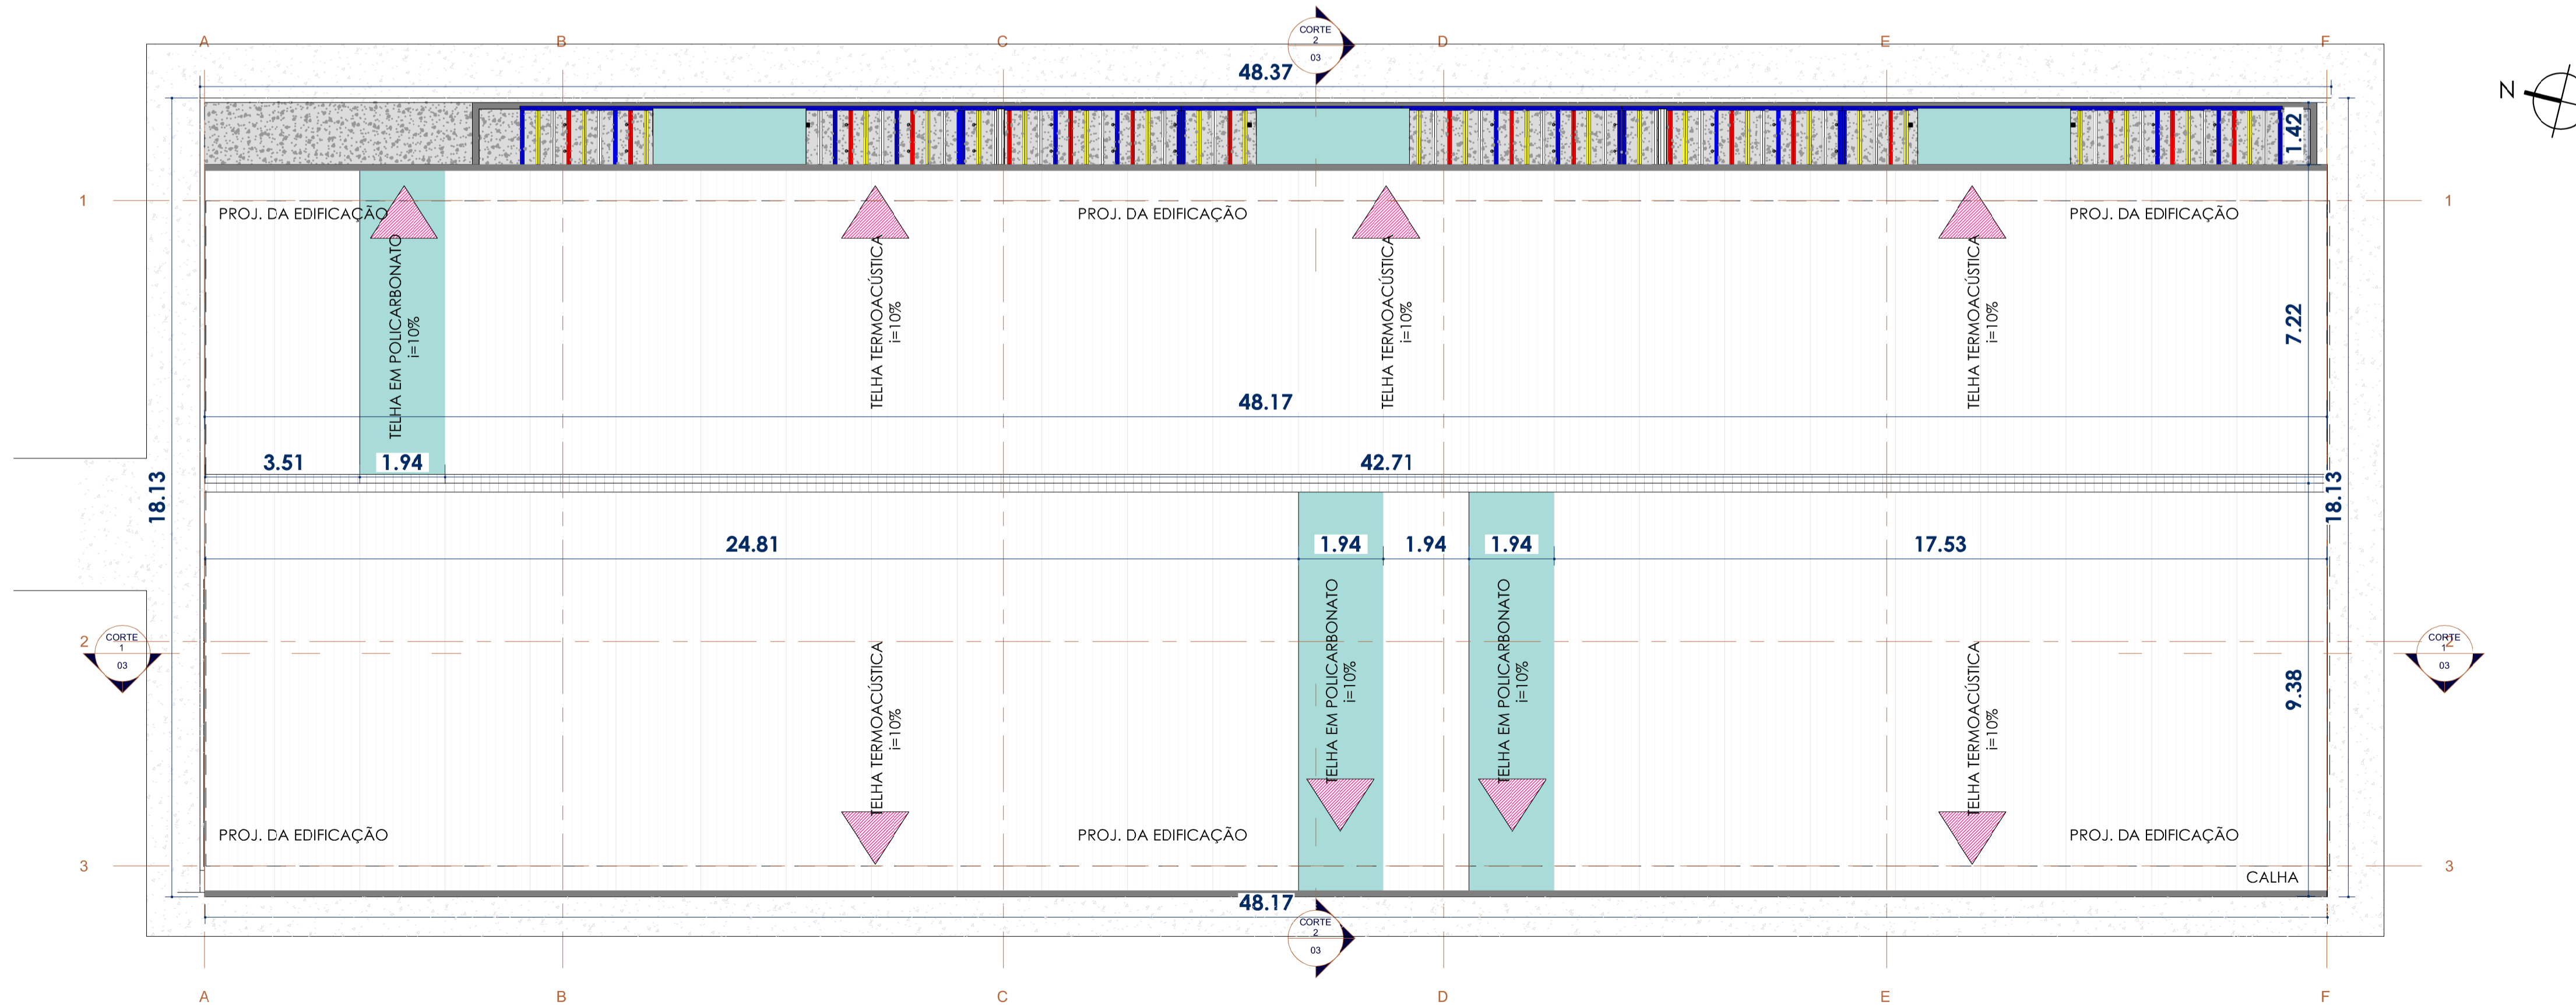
A B C D E F

CORTE
2
03

48.37

N

1.42

1 1

PROJ. DA EDIFICAÇÃO PROJ. DA EDIFICAÇÃO PROJ. DA EDIFICAÇÃO

TELHA EM POLICARBONATO
i=10%

TELHA TERMOACÚSTICA
i=10%

TELHA TERMOACÚSTICA
i=10%

TELHA TERMOACÚSTICA
i=10%

7.22

48.17

3.51 1.94 42.71

18.13 18.13

24.81 1.94 1.94 1.94 17.53

2

CORTE
1
03

CORTE
1
03

9.38

TELHA TERMOACÚSTICA
i=10%

TELHA EM POLICARBONATO
i=10%

TELHA EM POLICARBONATO
i=10%

TELHA TERMOACÚSTICA
i=10%

PROJ. DA EDIFICAÇÃO PROJ. DA EDIFICAÇÃO PROJ. DA EDIFICAÇÃO

3 3

CALHA

48.17

CORTE
2
03

A B C D E F